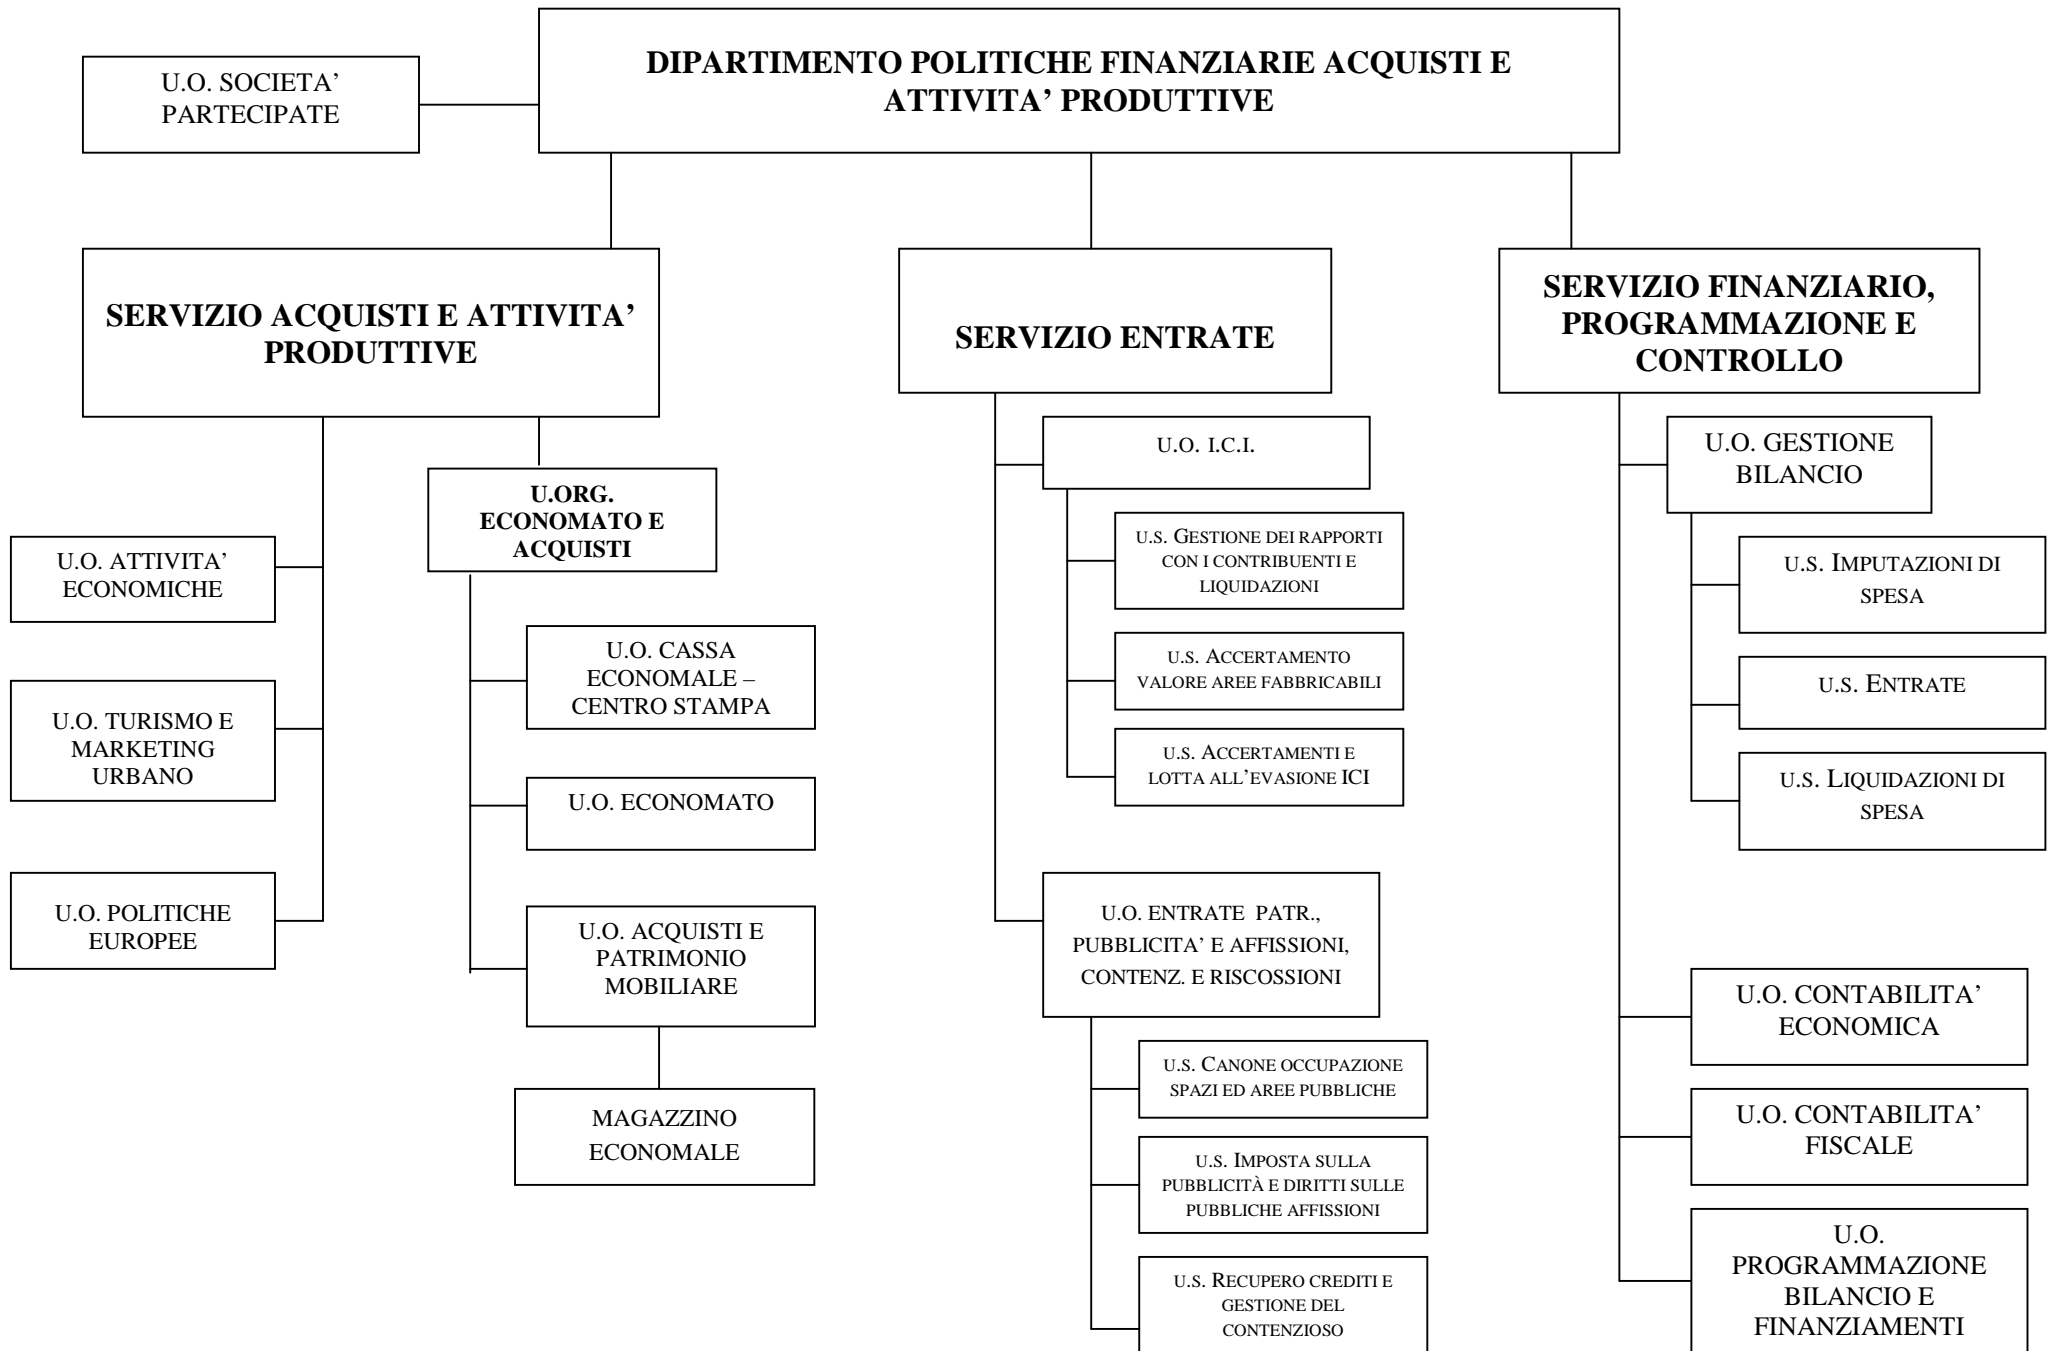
U.O. SOCIETA' PARTECIPATE

DIPARTIMENTO POLITICHE FINANZIARIE ACQUISTI E ATTIVITA' PRODUTTIVE

SERVIZIO ACQUISTI E ATTIVITA' PRODUTTIVE

U.O. ATTIVITA' ECONOMICHE

U.O. TURISMO E MARKETING URBANO

U.O. POLITICHE EUROPEE

U.ORG. ECONOMATO E ACQUISTI

U.O. CASSA ECONOMALE – CENTRO STAMPA

U.O. ECONOMATO

U.O. ACQUISTI E PATRIMONIO MOBILIARE

MAGAZZINO ECONOMALE

SERVIZIO ENTRATE

U.O. I.C.I.

U.S. GESTIONE DEI RAPPORTI CON I CONTRIBUENTI E LIQUIDAZIONI

U.S. ACCERTAMENTO VALORE AREE FABBRICABILI

U.S. ACCERTAMENTI E LOTTA ALL'EVASIONE ICI

U.O. ENTRATE PATR., PUBBLICITA' E AFFISSIONI, CONTENZ. E RISCOSSIONI

U.S. CANONE OCCUPAZIONE SPAZI ED AREE PUBBLICHE

U.S. IMPOSTA SULLA PUBBLICITÀ E DIRITTI SULLE PUBBLICHE AFFISSIONI

U.S. RECUPERO CREDITI E GESTIONE DEL CONTENZIOSO

SERVIZIO FINANZIARIO, PROGRAMMAZIONE E CONTROLLO

U.O. GESTIONE BILANCIO

U.S. IMPUTAZIONI DI SPESA

U.S. ENTRATE

U.S. LIQUIDAZIONI DI SPESA

U.O. CONTABILITA' ECONOMICA

U.O. CONTABILITA' FISCALE

U.O. PROGRAMMAZIONE BILANCIO E FINANZIAMENTI